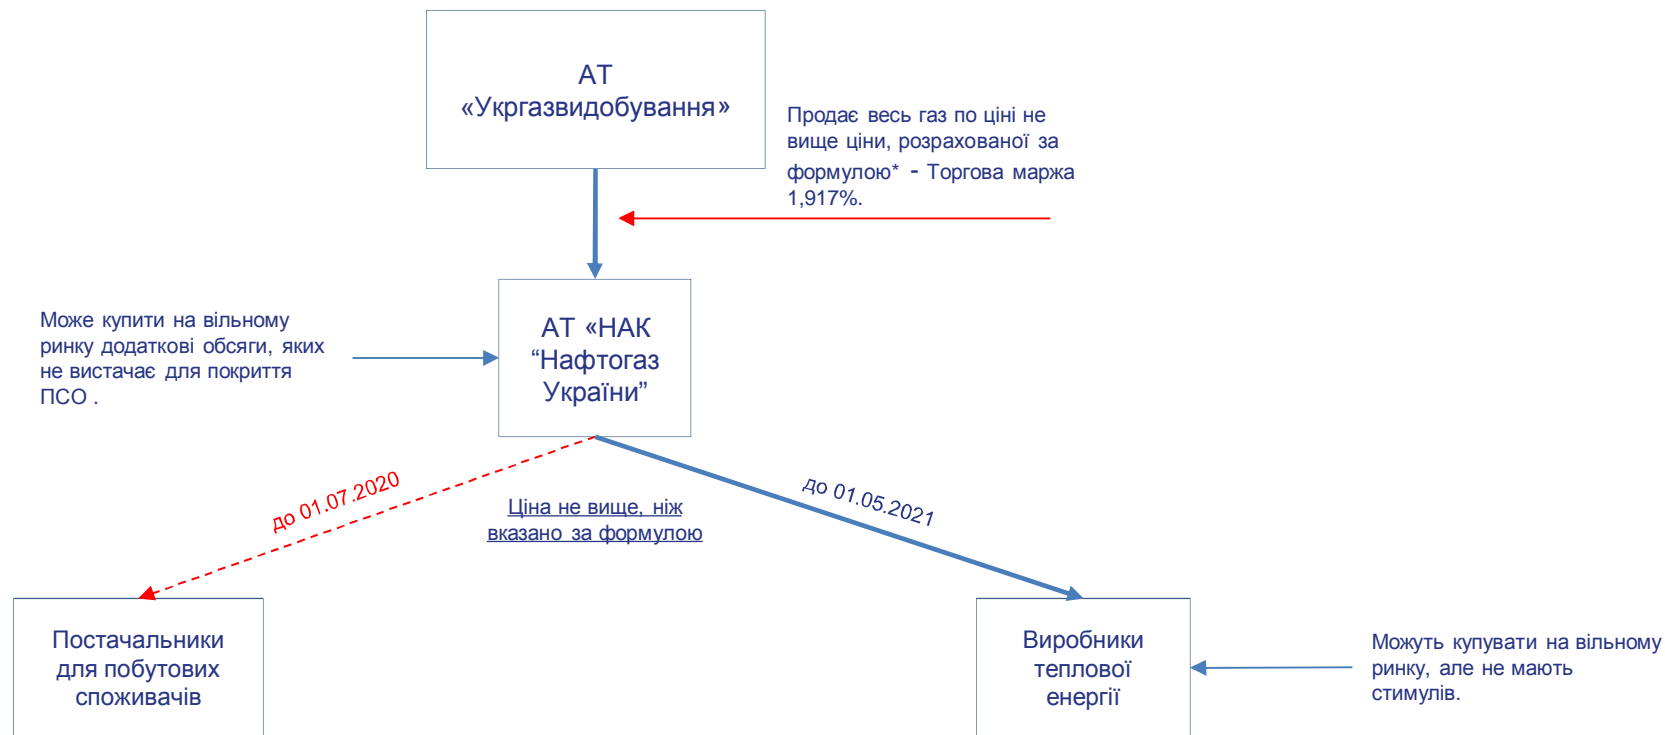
АТ «Укргазвидобування»

Продає весь газ по ціні не вище ціни, розрахованої за формулою* - Торгова маржа 1,917%.

Може купити на вільному ринку додаткові обсяги, яких не вистачає для покриття ПСО .

АТ «НАК “Нафтогаз України”

до 01.07.2020

Ціна не вище, ніж вказано за формулою

до 01.05.2021

Постачальники для побутових споживачів

Виробники теплової енергії

Можуть купувати на вільному ринку, але не мають стимулів.